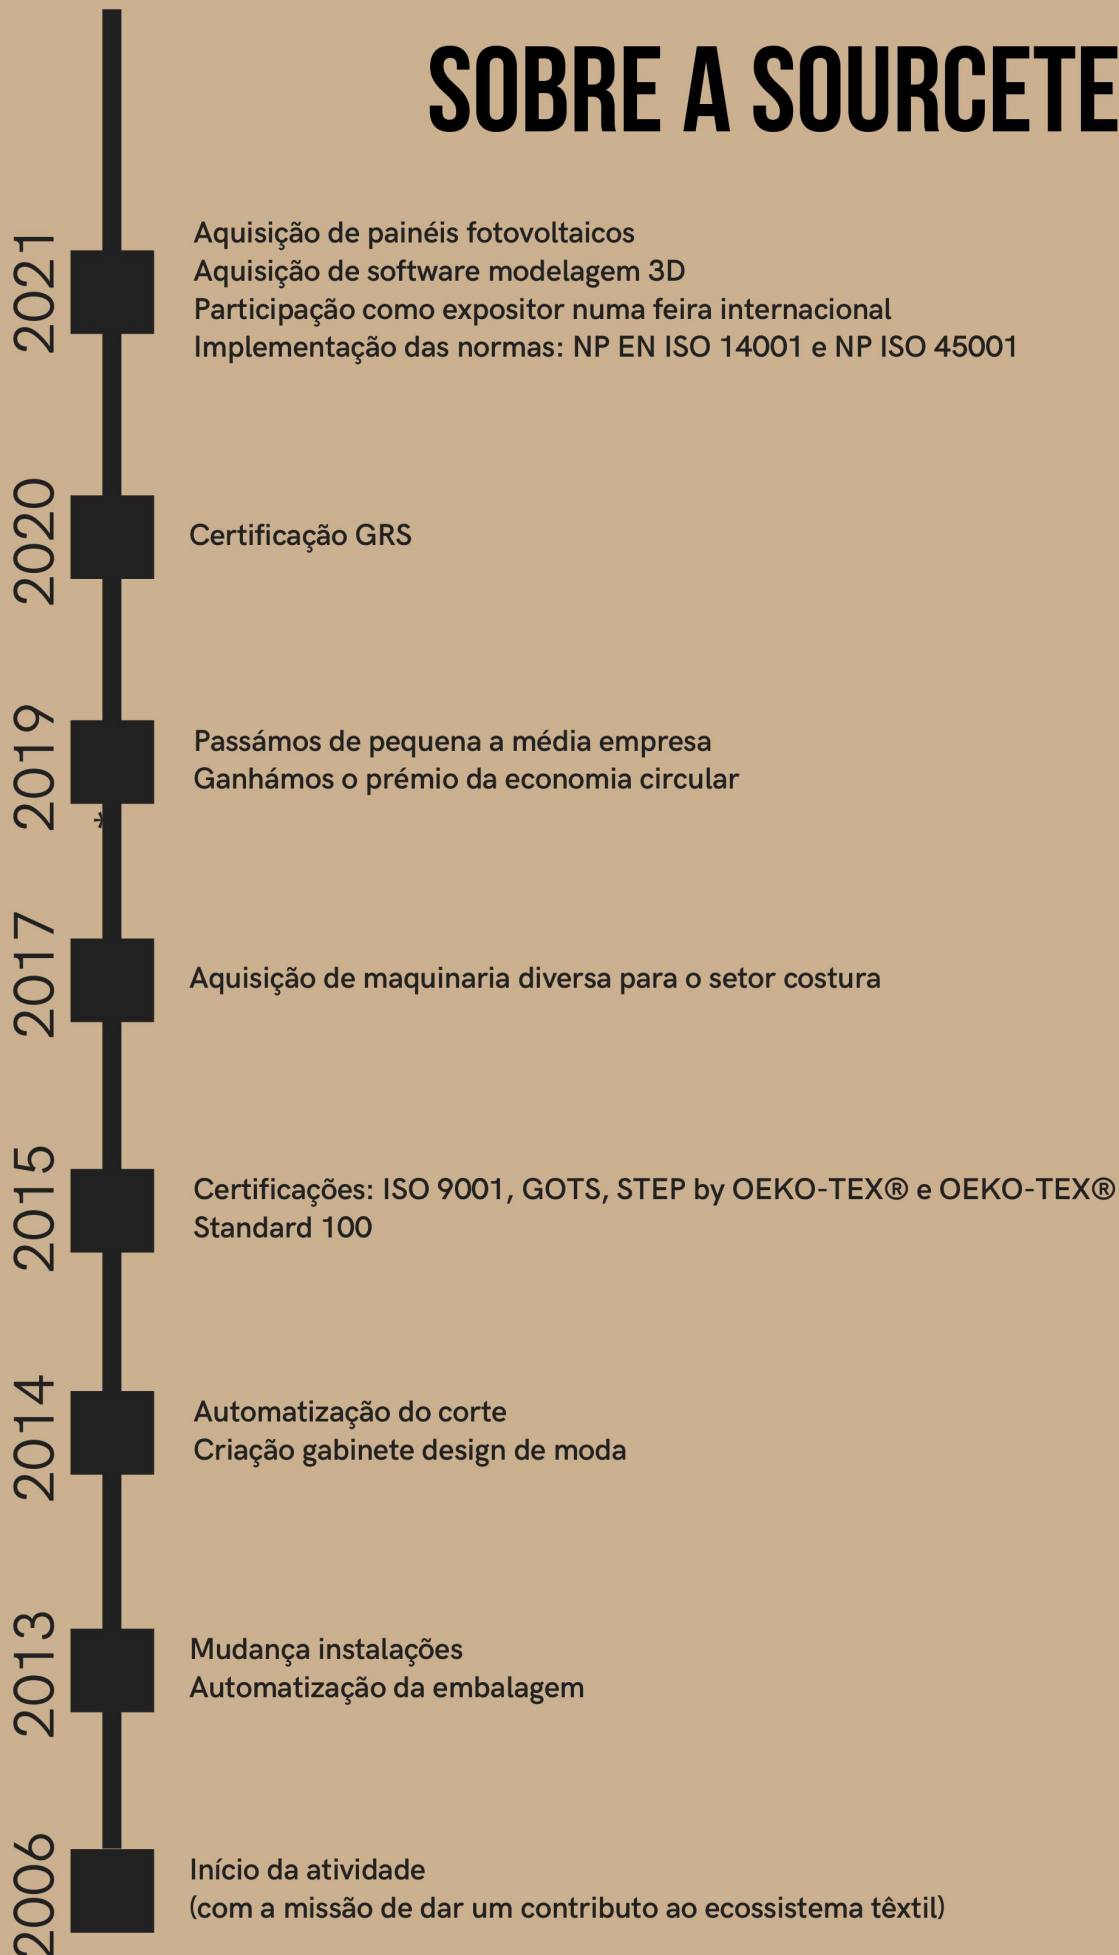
SOBRE A SOURCETE

2021

Aquisição de painéis fotovoltaicos
Aquisição de software modelagem 3D
Participação como expositor numa feira internacional
Implementação das normas: NP EN ISO 14001 e NP ISO 45001

2020

Certificação GRS

2019

Passámos de pequena a média empresa
Ganhámos o prémio da economia circular

2017

Aquisição de maquinaria diversa para o setor costura

2015

Certificações: ISO 9001, GOTS, STEP by OEKO-TEX® e OEKO-TEX® Standard 100

2014

Automatização do corte
Criação gabinete design de moda

2013

Mudança instalações
Automatização da embalagem

2006

Início da atividade
(com a missão de dar um contributo ao ecossistema têxtil)